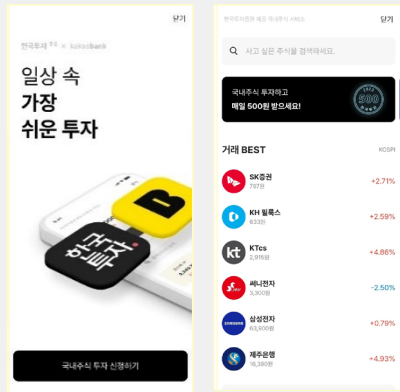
닫기

한국투자 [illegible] × kakaobank

일상 속
가장
쉬운 투자

국내주식 투자 신청하기

한국투자증권에 제공 국내주식 서비스

닫기

사고 싶은 주식을 검색하세요.

국내주식 투자하고
매일 500원 받으세요!

500

거래 BEST

KOSPI

SK증권
787원
+2.71%

KH 필룩스
833원
+2.59%

KTcs
2,915원
+4.86%

써니전자
3,900원
-2.50%

삼성전자
83,900원
+0.79%

제주은행
16,350원
+4.93%